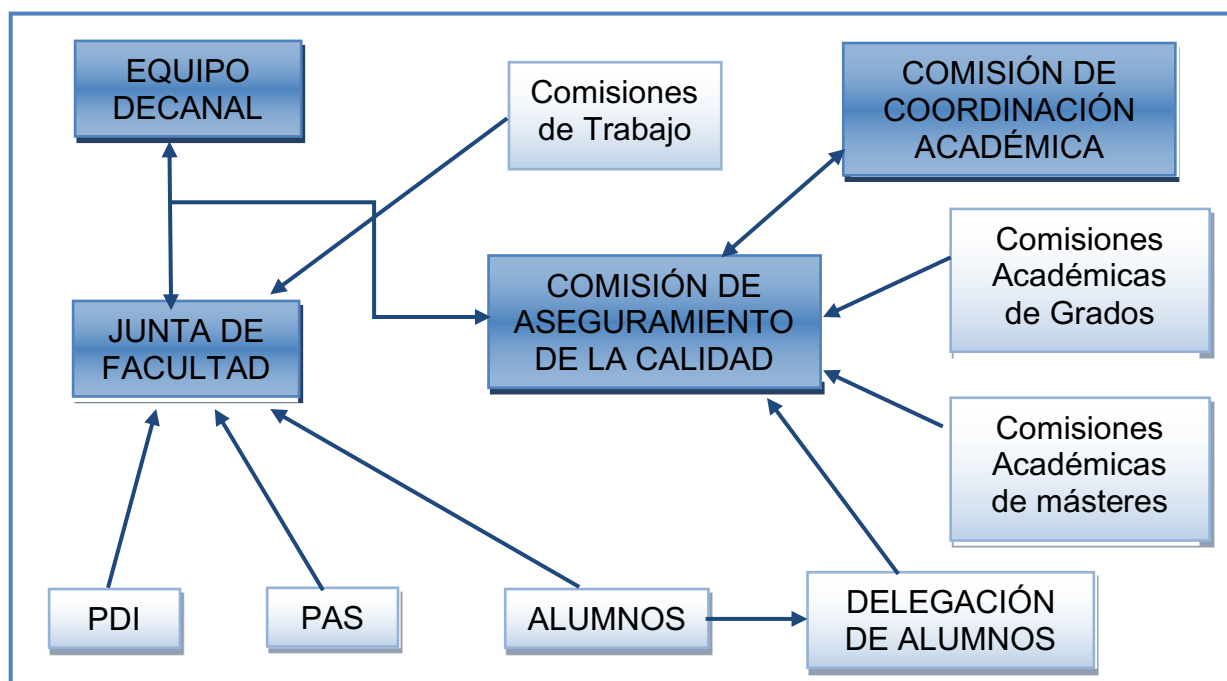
EQUIPO DECANAL

Comisiones de Trabajo

COMISIÓN DE COORDINACIÓN ACADÉMICA

Comisiones Académicas de Grados

COMISIÓN DE ASEGURAMIENTO DE LA CALIDAD

JUNTA DE FACULTAD

Comisiones Académicas de másteres

PDI

PAS

ALUMNOS

DELEGACIÓN DE ALUMNOS